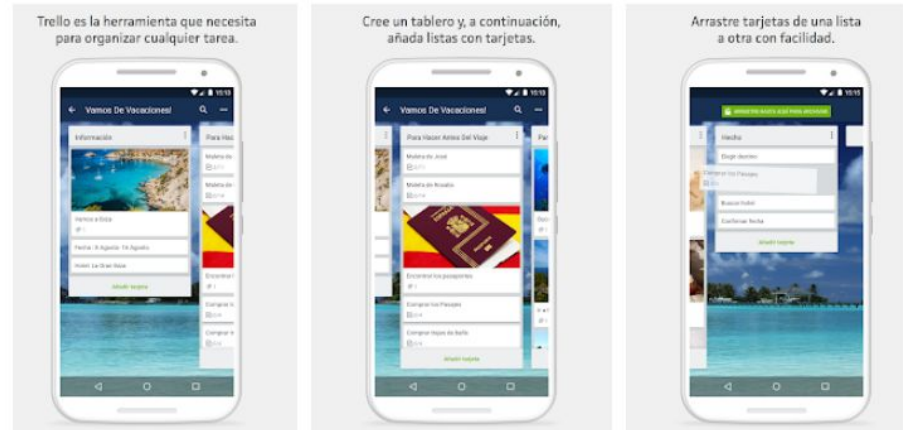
Trello es la herramienta que necesita para organizar cualquier tarea.

10:15

Vamos De Vacaciones!

Información

Para Hac

Vamos a Ibiza

Fecha : 8 Agosto- 16 Agosto

Hotel: La Gran Siesta

Añadir tarjeta

Maleta de

Maleta de

Encontrar

Comprar lo

Comprar tr

Cree un tablero y, a continuación, añada listas con tarjetas.

10:15

Vamos De Vacaciones!

Para Hacer Antes Del Viaje

Maleta de José

Maleta de Rosalía

Encontrar los pasaportes

Comprar los Pasajes

Comprar trajes de baño

Añadir tarjeta

Arrastre tarjetas de una lista a otra con facilidad.

10:15

ARRASTRE AQUÍ PARA ARCHIVAR

Hecho

Elegir destino

Comprar los Pasajes

Buscar hotel

Confirmar fecha

Añadir tarjeta